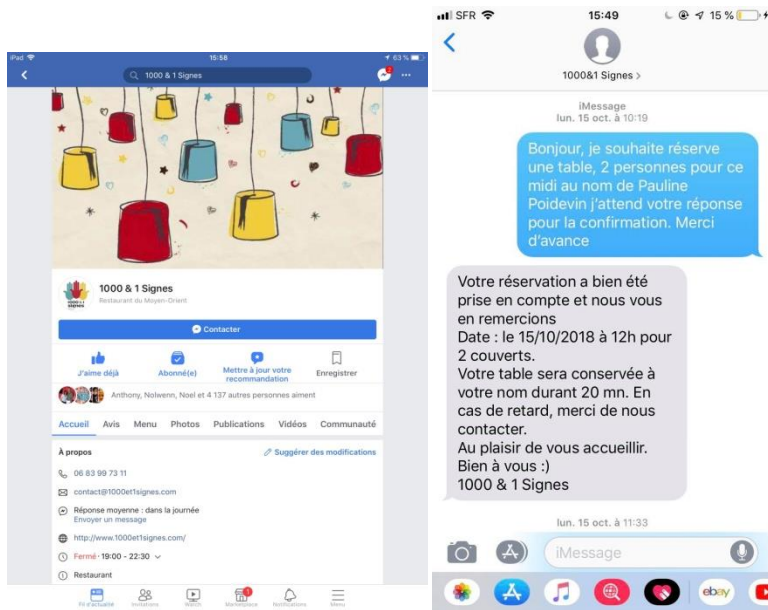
iPad
15:58
63 %
1000 & 1 Signes

1000 & 1 Signes
Restaurant du Moyen-Orient

Contacter

J'aime déjà
Abonné(e)
Mettre à jour votre recommandation
Enregistrer

Anthony, Nolwenn, Noel et 4 137 autres personnes aiment

Accueil Avis Menu Photos Publications Vidéos Communauté

À propos
Suggérer des modifications
06 83 99 73 11
contact@1000et1signes.com
Réponse moyenne : dans la journée
Envoyer un message
http://www.1000et1signes.com/
Fermé · 19:00 – 22:30
Restaurant

Fil d'actualité Invitations Watch Marketplace Notifications Menu

SFR
15:49
15 %
1000&1 Signes >

iMessage
lun. 15 oct. à 10:19

Bonjour, je souhaite réserve une table, 2 personnes pour ce midi au nom de Pauline Poidevin j'attend votre réponse pour la confirmation. Merci d'avance

Votre réservation a bien été prise en compte et nous vous en remercions
Date : le 15/10/2018 à 12h pour 2 couverts.
Votre table sera conservée à votre nom durant 20 mn. En cas de retard, merci de nous contacter.
Au plaisir de vous accueillir.
Bien à vous :)
1000 & 1 Signes

lun. 15 oct. à 11:33

iMessage

ebay